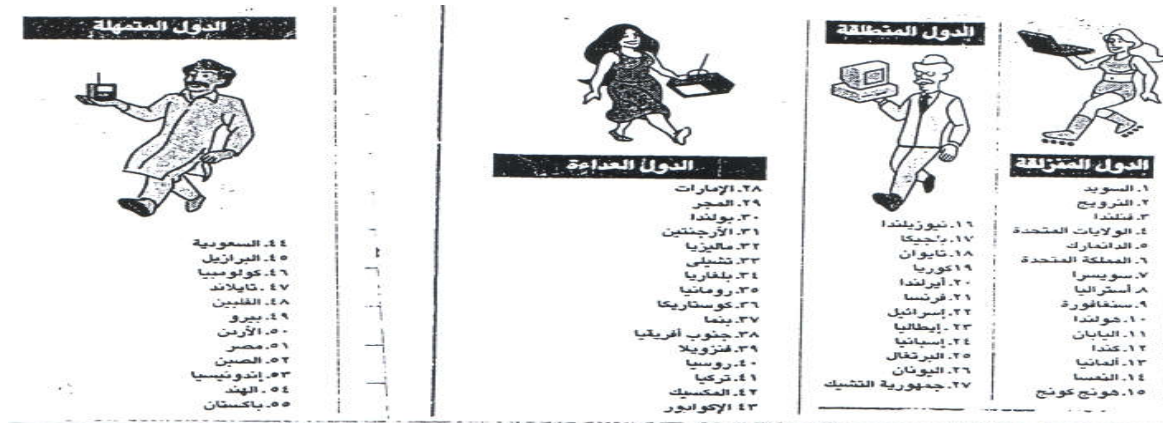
الدول المتزلقة

١. السويد
٢. النرويج
٣. فنلندا
٤. الولايات المتحدة
٥. الدانمارك
٦. المملكة المتحدة
٧. سويسرا
٨. أستراليا
٩. سنغافورة
١٠. هولندا
١١. اليابان
١٢. كندا
١٣. ألمانيا
١٤. النمسا
١٥. هونج كونج

الدول المنطلقة

١٦. نيوزيلندا
١٧. بلجيكا
١٨. تايوان
١٩. كوريا
٢٠. أيرلندا
٢١. فرنسا
٢٢. إسرائيل
٢٣. إيطاليا
٢٤. إسبانيا
٢٥. البرتغال
٢٦. اليونان
٢٧. جمهورية التشيك

الدول الحذاءة

٢٨. الإمارات
٢٩. المجر
٣٠. بولندا
٣١. الأرجنتين
٣٢. ماليزيا
٣٣. تشيلي
٣٤. بلغاريا
٣٥. رومانيا
٣٦. كوستاريكا
٣٧. بنما
٣٨. جنوب أفريقيا
٣٩. فنزويلا
٤٠. روسيا
٤١. تركيا
٤٢. المكسيك
٤٣. الإكوادور

الدول المتمهلة

٤٤. السعودية
٤٥. البرازيل
٤٦. كولومبيا
٤٧. تايلاند
٤٨. الفلبين
٤٩. بيرو
٥٠. الأردن
٥١. مصر
٥٢. الصين
٥٣. إندونيسيا
٥٤. الهند
٥٥. باكستان